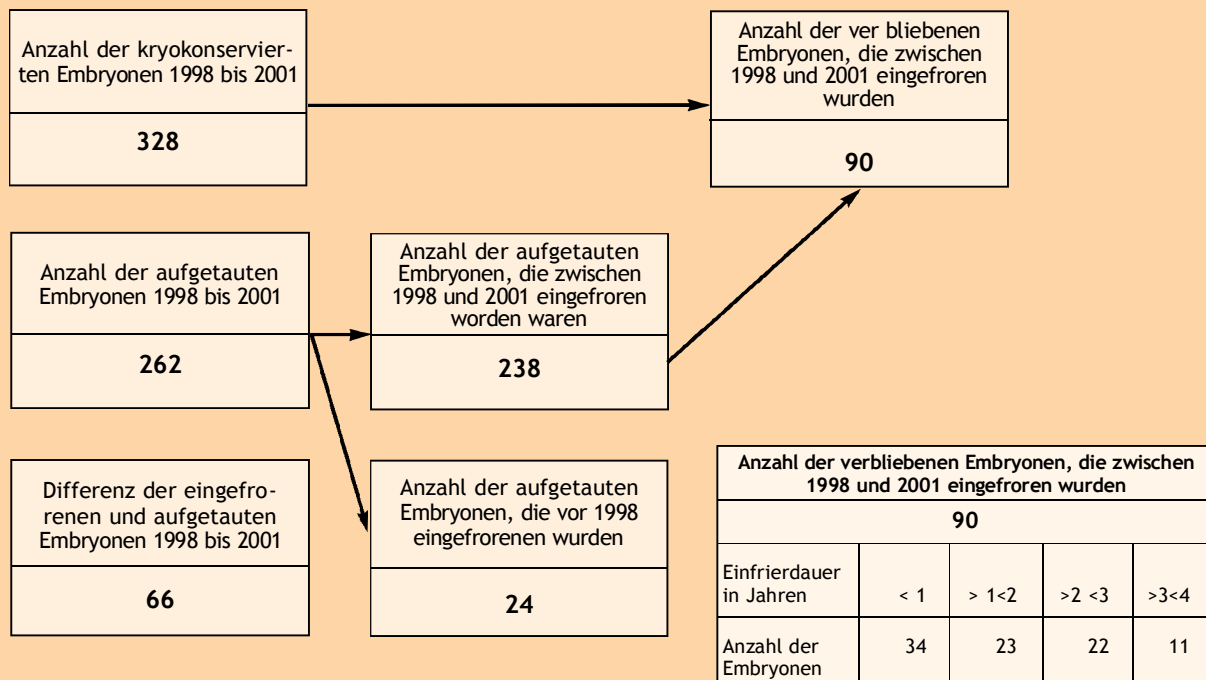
Anzahl der kryokonservierten Embryonen 1998 bis 2001

**328**

Anzahl der ver bliebenen Embryonen, die zwischen 1998 und 2001 eingefroren wurden

**90**

Anzahl der aufgetauten Embryonen 1998 bis 2001

**262**

Anzahl der aufgetauten Embryonen, die zwischen 1998 und 2001 eingefroren worden waren

**238**

Differenz der eingefrorenen und aufgetauten Embryonen 1998 bis 2001

**66**

Anzahl der aufgetauten Embryonen, die vor 1998 eingefrorenen wurden

**24**

| **Anzahl der verbliebenen Embryonen, die zwischen 1998 und 2001 eingefroren wurden** | | | | |
|---|---|---|---|---|
| **90** | | | | |
| Einfrierdauer in Jahren | < 1 | > 1<2 | >2 <3 | >3<4 |
| Anzahl der Embryonen | 34 | 23 | 22 | 11 |